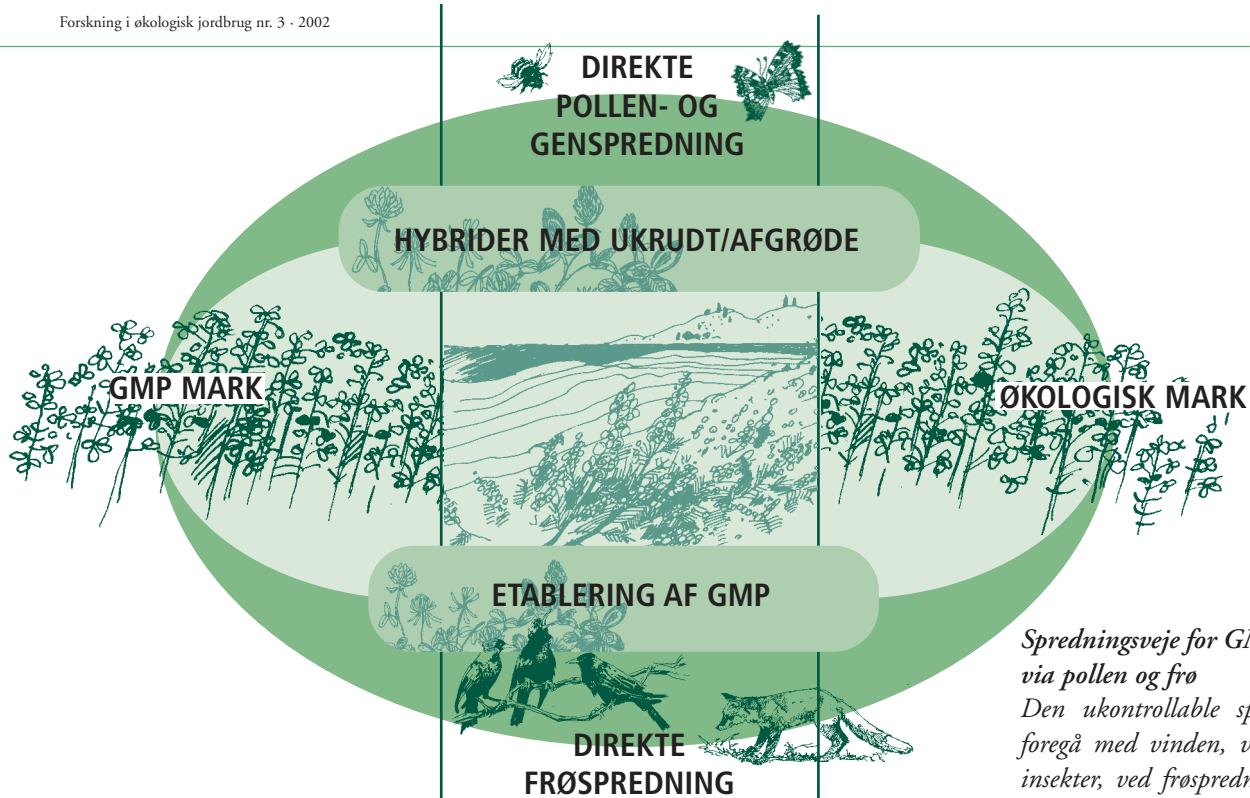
Forskning i økologisk jordbrug nr. 3 · 2002

DIREKTE POLLEN- OG GENSPREDNING

HYBRIDER MED UKRUDT/AFGRØDE

GMP MARK

ØKOLOGISK MARK

ETABLERING AF GMP

DIREKTE FRØSPREDNING

Spredningsveje for G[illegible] via pollen og frø

Den ukontrollable sp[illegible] foregå med vinden, v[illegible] insekter, ved frøspred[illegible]